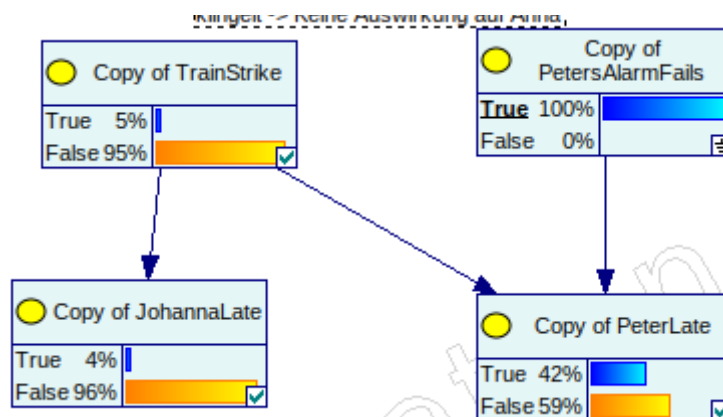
Klingelt -> Keine Auswirkung auf Anna

Copy of TrainStrike

| True | 5% |
|---|---|
| False | 95% |

Copy of PetersAlarmFails

| True | 100% |
|---|---|
| False | 0% |

Copy of JohannaLate

| True | 4% |
|---|---|
| False | 96% |

Copy of PeterLate

| True | 42% |
|---|---|
| False | 59% |